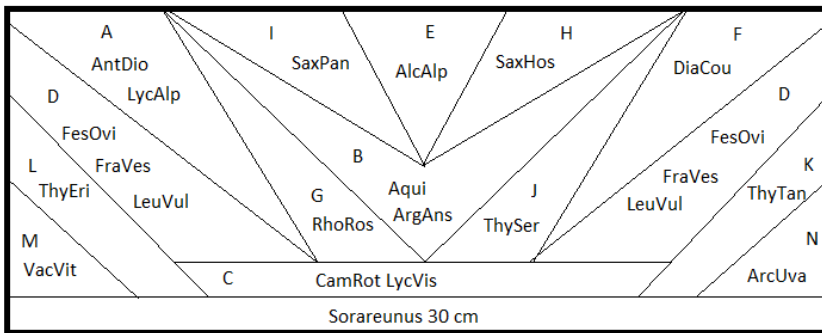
A
AntDio
LycAlp

I
SaxPan

E
AlcAlp

H
SaxHos

F
DiaCou

D
FesOvi
FraVes
LeuVul

L
ThyEri

M
VacVit

G
RhoRos

B
Aqui
ArgAns

J
ThySer

D
FesOvi
FraVes
LeuVul

K
ThyTan

N
ArcUva

C
CamRot LycVis

Sorareunus 30 cm